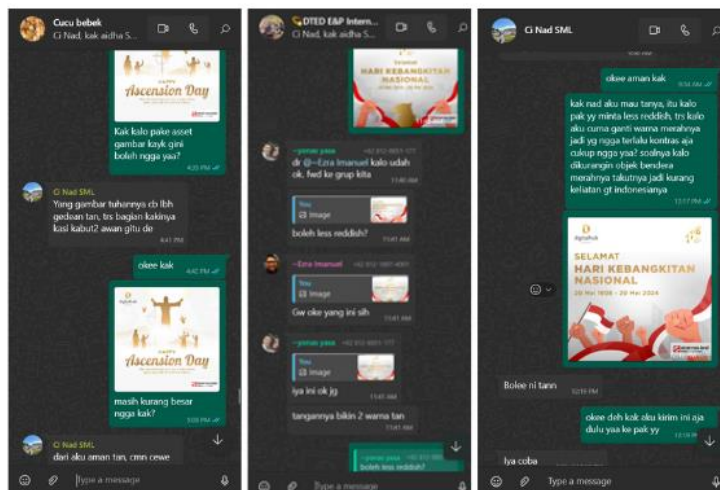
Cucu bebek
Ci Nad, kak aidha S...

Happy Ascension Day

Kak kalo pake asset gambar kayk gini boleh ngga yaa?
4:25 PM

Ci Nad SML
Yang gambar tuhannya cb lbh gedean tan, trs bagian kakinya kasi kabut2 awan gitu de
4:41 PM

okee kak
4:42 PM

Happy Ascension Day

masih kurang besar ngga kak?
5:03 PM

Ci Nad SML
dari aku aman tan, cmn cewe

Type a message

DTED E&P Intern...
Ci Nad, kak aidha S...

Selamat
HARI KEBANGKITAN NASIONAL

~pimas yasa +62 812-6651-177
dr @~Ezra Imanuel kalo udah ok, fwd ke grup kita
11:40 AM

You
Image
boleh less reddish?
11:41 AM

~Ezra Imanuel +62 812-1881-4091
You
Image
Gw oke yang ini sih
11:41 AM

~pimas yasa +62 812-6651-177
You
Image
Iya ini ok jg
11:41 AM

tangannya bikin 2 warna tan
11:41 AM

~pimas yasa +62 812-6651-
boleh less reddish?

Type a message

Ci Nad SML

okee aman kak
9:56 AM

kak nad aku mau tanya, itu kalo pak yy minta less reddish, trs kalo aku cuma ganti warna merahnya jadi yg ngga terlalu kontras aja cukup ngga yaa? soalnya kalo dikurangin objek bendera merahnya takutnya jadi kurang keliatan gt indonesianya
12:17 PM

SELAMAT
HARI KEBANGKITAN NASIONAL
20 Mei 1908 - 20 Mei 2024

Bolee ni tann
12:19 PM

okee deh kak aku kirim ini aja dulu yaa ke pak yy
12:19 PM

Iya coba

Type a message